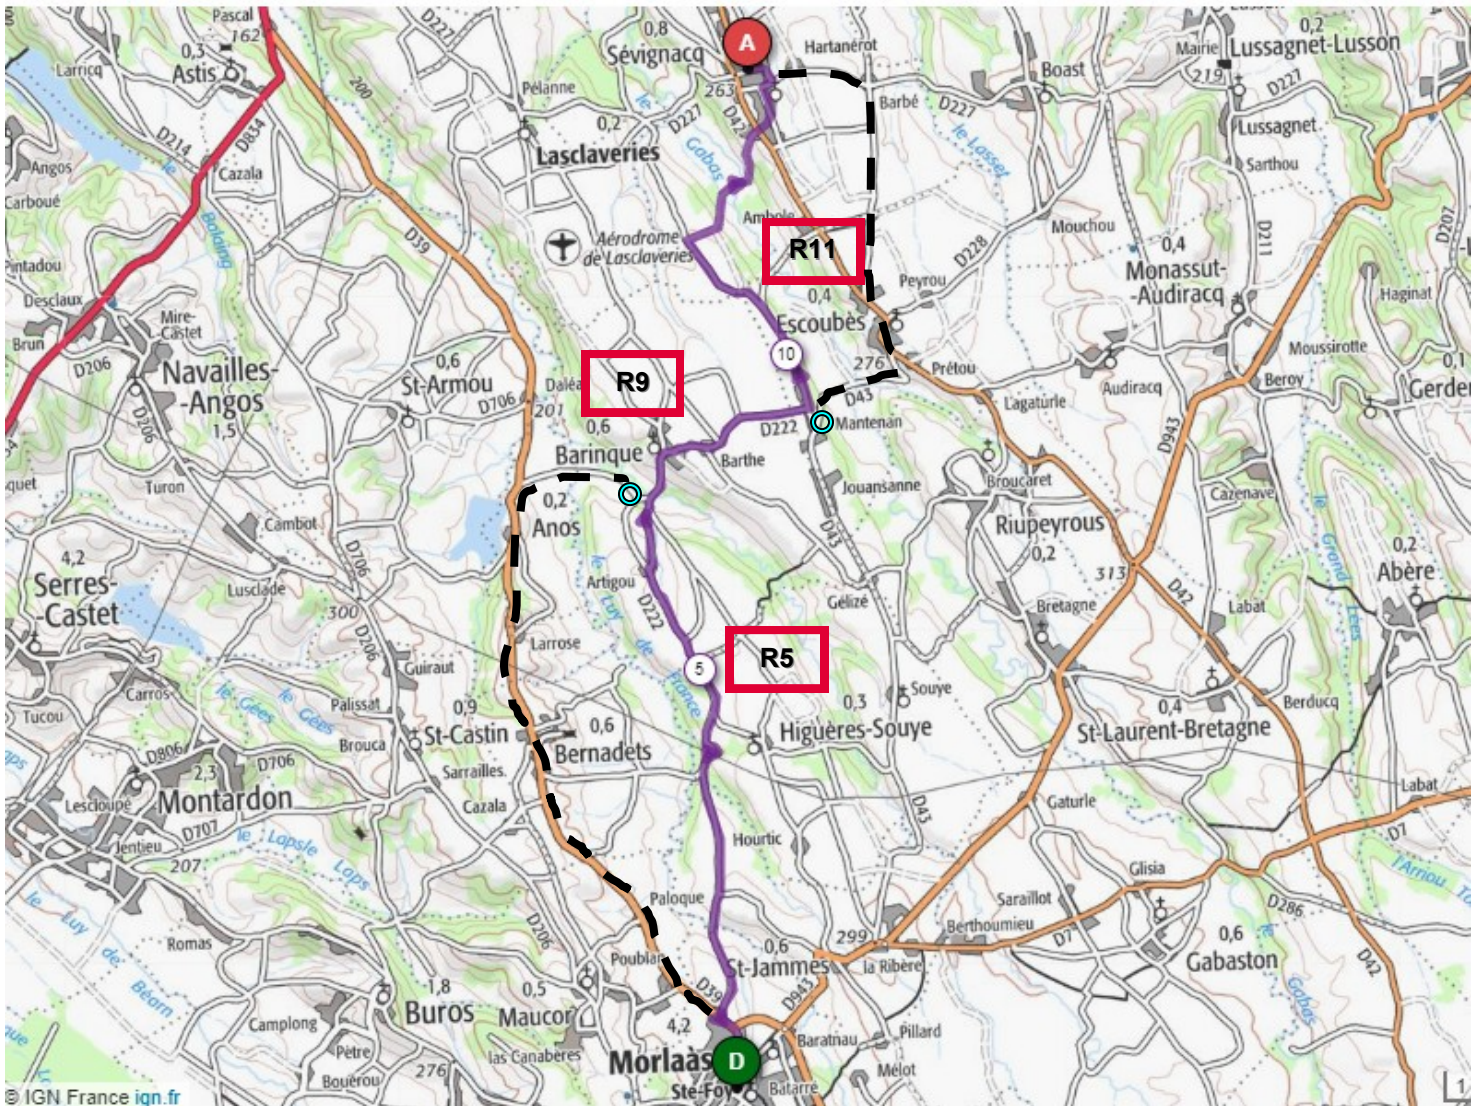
Pascal
162
0,3
Astis
Larricq
D214
D834
Angos
Cazala
Carboué
Pintadou
Desclaux
Mire-Castet
Brun
D206
Navailles-Angos
1,5
D206
Turon
Cambot
4,2
Serres-Castet
Lusclade
Tucou
Carros
D806
2,3
Montardon
D706
Lescloupé
D707
Jentieu
207
Romas
1,8
Buros
Camplong
Pètre
Bouérou
276
0,8
Sévignacq
Pélanne
0,2
Lasclaveries
Aérodrome de Lasclaveries
D39
0,6
St-Armou
Daléa
D706
201
0,6
Barinque
0,2
Anos
Artigou
Larrose
Guirault
Palissat
0,9
St-Castin
0,6
Bernadets
Sarrailles
Brouca
Cazala
Paloque
Poublan
0,5
Maucor
las Canaberes
4,2
Morlaàs
Ste-Foy
A
Hartanérot
263
Barbé
D227
Amboule
R11
0,4
Escoubès
10
276
R9
D222
D43
Mantenan
Barthe
Jouansanne
D43
D222
Gélizé
5
R5
0,3
Souye
Higuères-Souye
D43
Hourtic
0,6
St-Jammes
299
la Ribère
D943
Baratnau
Pillard
Mélot
Batarre
D
D39
D206
Boast
0,2
Mairie
Lussagnet-Lusson
219
D227
Lussagnet
Sarthou
D211
D207
Mouchou
D228
0,4
Monassut-Audiracq
Peyrou
Hagirat
Prétou
Moussirotte
Beroy
0,1
Gerde
Lagatùrle
Audiracq
D943
Broucaret
Riupeyrous
0,2
313
Cazenave
D42
Bretagne
Labat
0,2
Abère
0,4
St-Laurent-Bretagne
Berducq
Gaturle
Labat
D7
Glisia
Saraillot
Berthoumieu
D7
D286
0,6
Gabaston
D42
© IGN France ign.fr